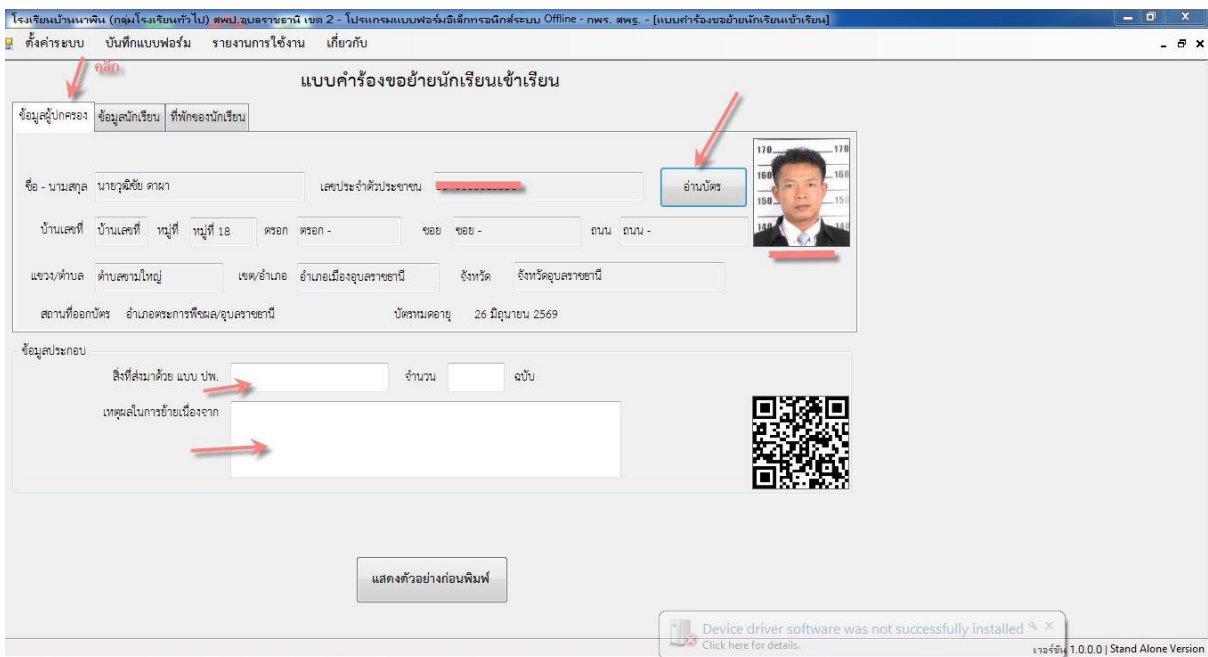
โรงเรียนบ้านนาพิน (กลุ่มโรงเรียนทั่วไป) สพป.อุบลราชธานี เขต 2 - โปรแกรมแบบฟอร์มอิเล็กทรอนิกส์ระบบ Offline - กพร. สพฐ. - [แบบคำร้องขอย้ายนักเรียนเข้าเรียน]

ตั้งค่าระบบ บันทึกแบบฟอร์ม รายงานการใช้งาน เกี่ยวกับ

คลิก

แบบคำร้องขอย้ายนักเรียนเข้าเรียน

ข้อมูลผู้ปกครอง | ข้อมูลนักเรียน | ที่พักของนักเรียน

ชื่อ - นามสกุล นายวุฒิชัย ดาผา

เลขประจำตัวประชาชน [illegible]

อ่านบัตร

บ้านเลขที่ บ้านเลขที่ หมู่ที่ หมู่ที่ 18 ตรอก ตรอก - ซอย ซอย - ถนน ถนน -

แขวง/ตำบล ตำบลขามใหญ่ เขต/อำเภอ อำเภอเมืองอุบลราชธานี จังหวัด จังหวัดอุบลราชธานี

สถานที่ออกบัตร อำเภอตระการพืชผล/อุบลราชธานี บัตรหมดอายุ 26 มิถุนายน 2569

ข้อมูลประกอบ

สิ่งที่ส่งมาด้วย แบบ ปพ. จำนวน ฉบับ

เหตุผลในการย้ายเนื่องจาก

แสดงตัวอย่างก่อนพิมพ์

Device driver software was not successfully installed
Click here for details.

เวอร์ชัน 1.0.0.0 | Stand Alone Version